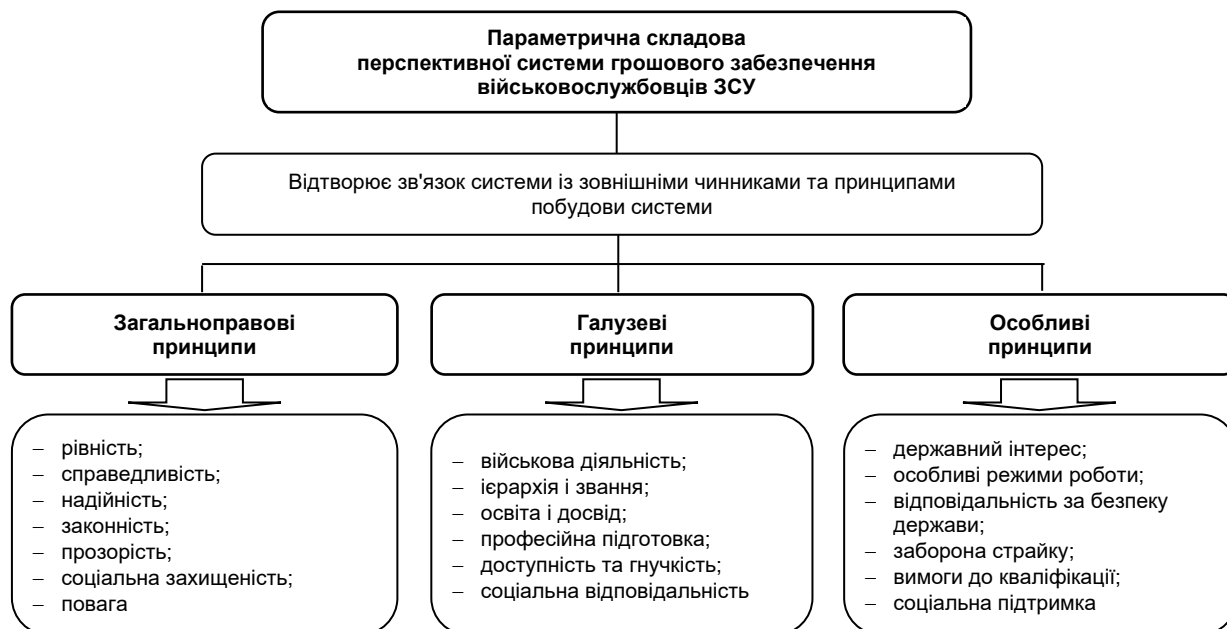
Параметрична складова перспективної системи грошового забезпечення військовослужбовців ЗСУ

Відтворює зв'язок системи із зовнішніми чинниками та принципами побудови системи

Загальноправові принципи

– рівність;
– справедливість;
– надійність;
– законність;
– прозорість;
– соціальна захищеність;
– повага

Галузеві принципи

– військова діяльність;
– ієрархія і звання;
– освіта і досвід;
– професійна підготовка;
– доступність та гнучкість;
– соціальна відповідальність

Особливі принципи

– державний інтерес;
– особливі режими роботи;
– відповідальність за безпеку держави;
– заборона страйку;
– вимоги до кваліфікації;
– соціальна підтримка